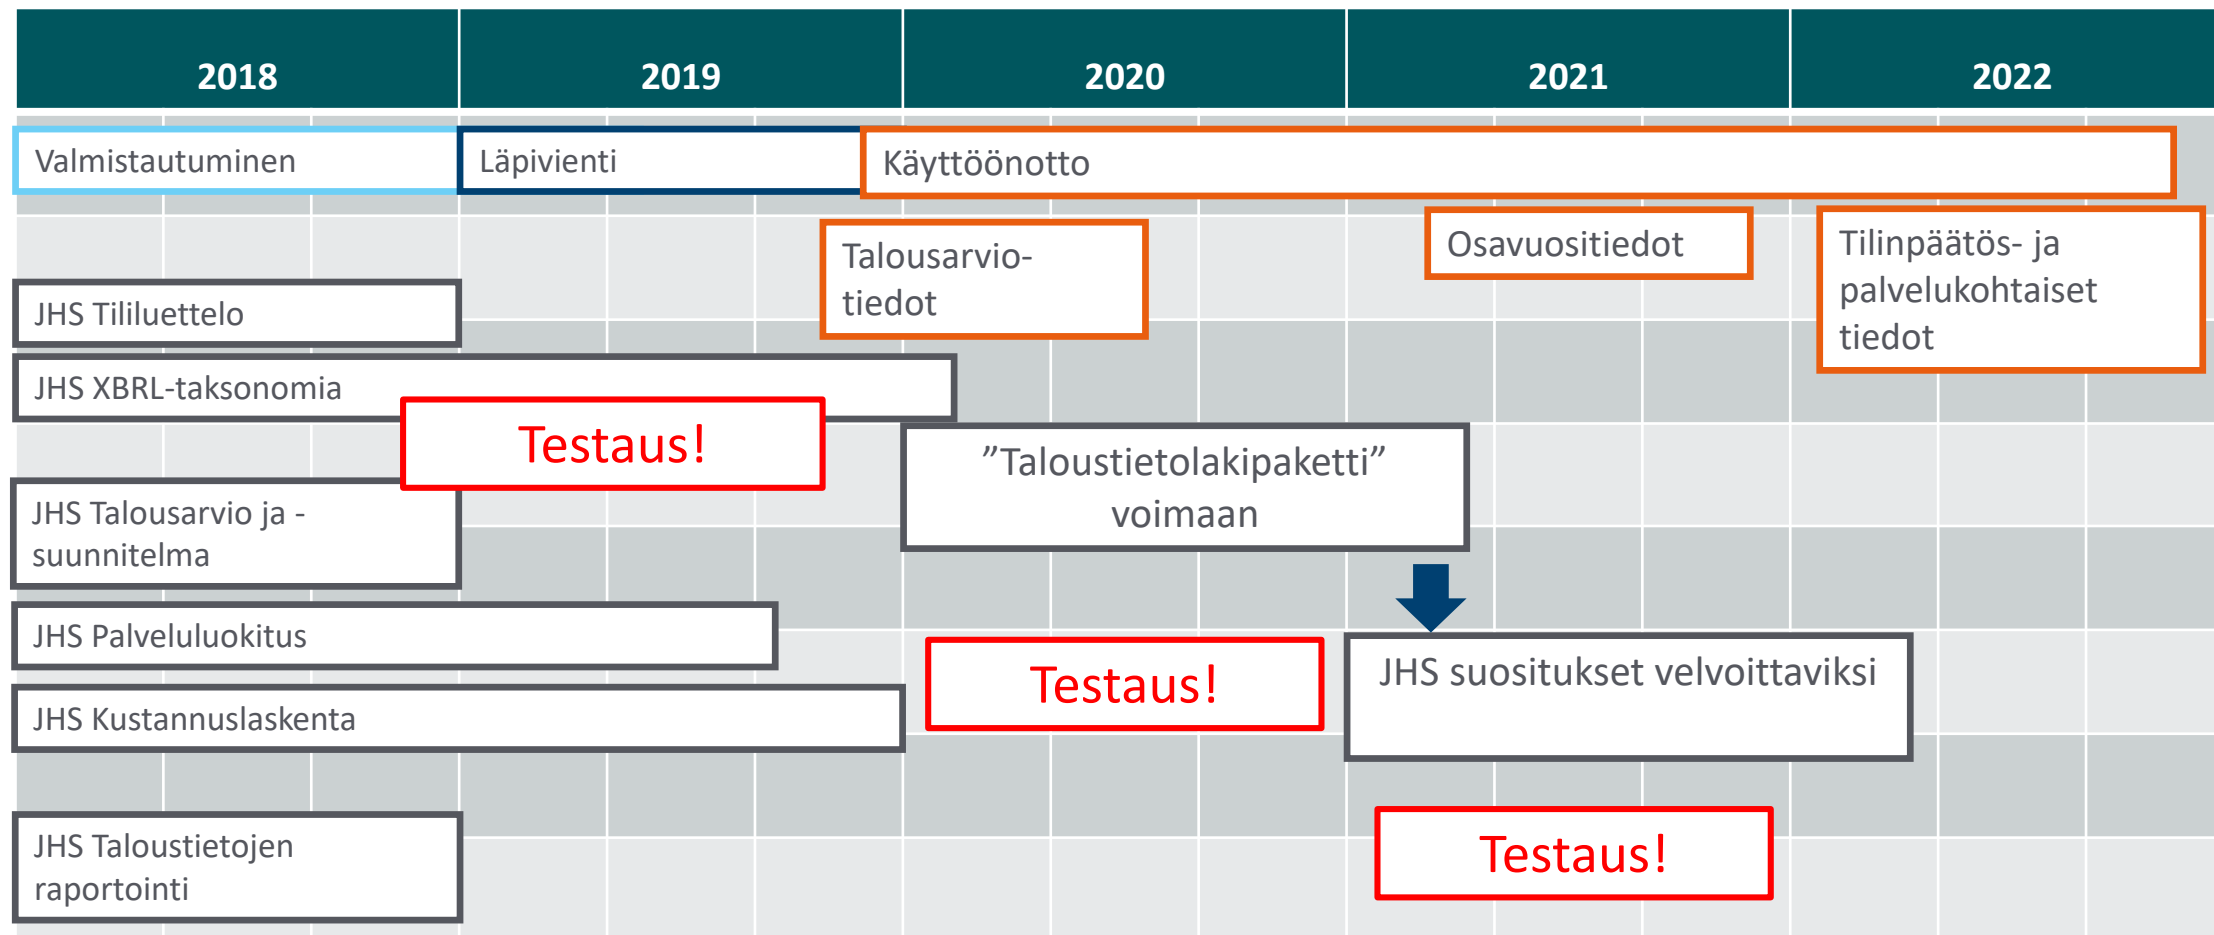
| 2018 | 2019 | 2020 | 2021 | 2022 |
|---|---|---|---|---|

Valmistautuminen

Läpivienti

Käyttöönotto

Talousarvio-tiedot

Osavuositiedot

Tilinpäätös- ja palvelukohtaiset tiedot

JHS Tililuettelo

JHS XBRL-taksonomia

Testaus!

”Taloustietolakipaketti” voimaan

JHS Talousarvio ja -suunnitelma

JHS Palveluluokitus

Testaus!

JHS suositukset velvoittaviksi

JHS Kustannuslaskenta

JHS Taloustietojen raportointi

Testaus!